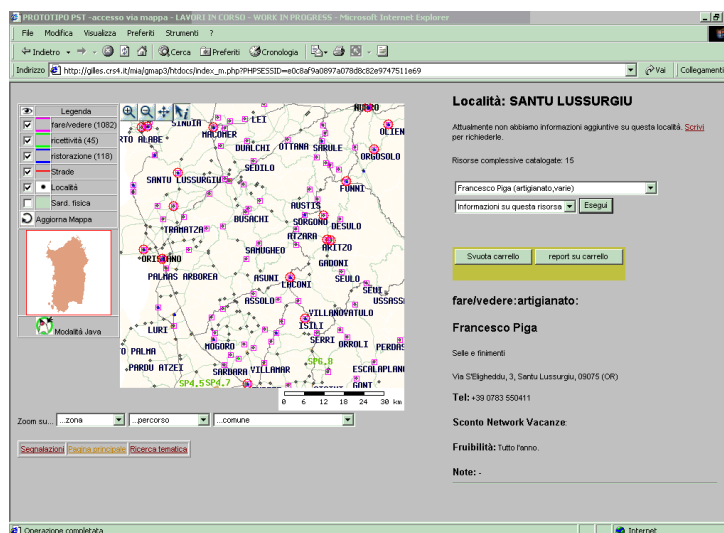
PROTOTIPO PST -accesso via mappa - LAVORI IN CORSO - WORK IN PROGRESS - Microsoft Internet Explorer

File Modifica Visualizza Preferiti Strumenti ?

Indietro Cerca Preferiti Cronologia

Indirizzo http://gilles.crs4.it/mia/gmap3/htdocs/index_m.php?PHPSESSID=e0c8af9a0897a078d8c82e9747511e69 Vai Collegamenti

Legenda
fare/vedere (1082)
ricettività (45)
ristorazione (118)
Strade
Località
Sard. fisica
Aggiorna Mappa

Modalità Java

NUORO
SINDIA
LEI
MACOMER
OLIEN
RTO ALARE
DUALCHI
OTTANA
SARULE
ORGOSOLO
SEDILO
SANTU LUSSURGIU
FONNI
AUSTIS
BUSACHI
SORGONO
DESULO
TRAMATZA
ATZARA
ARITZO
SAMUGHEO
GADONI
ORISTANO
PALMAS ARBOREA
ASUNI
LACONI
SEULO
SEUI
USSASSI
ASSOLO
VILLANOVATULO
ISILI
LURI
MOGORO
ORROLI
PERDAS
O PALMA
PARDU ATZEI
SARDARA
VILLAMAR
SP6.8
ESCALAPLANO
SP4.5
SP4.7
ANT
0 6 12 18 24 30 km

Zoom su... ...zona ...percorso ...comune

Segnalazioni Pagina principale Ricerca tematica

Località: SANTU LUSSURGIU

Attualmente non abbiamo informazioni aggiuntive su questa località. Scrivi per richiederle.

Risorse complessive catalogate: 15

Francesco Piga (artigianato,varie)
Informazioni su questa risorsa Esegui

Svuota carrello report su carrello

fare/vedere:artigianato:

Francesco Piga

Selle e finimenti

Via S'Eligheddu, 3, Santu Lussurgiu, 09075 (OR)

Tel: +39 0783 550411

Sconto Network Vacanze:

Fruibilità: Tutto l'anno.

Note: -

Operazione completata Internet